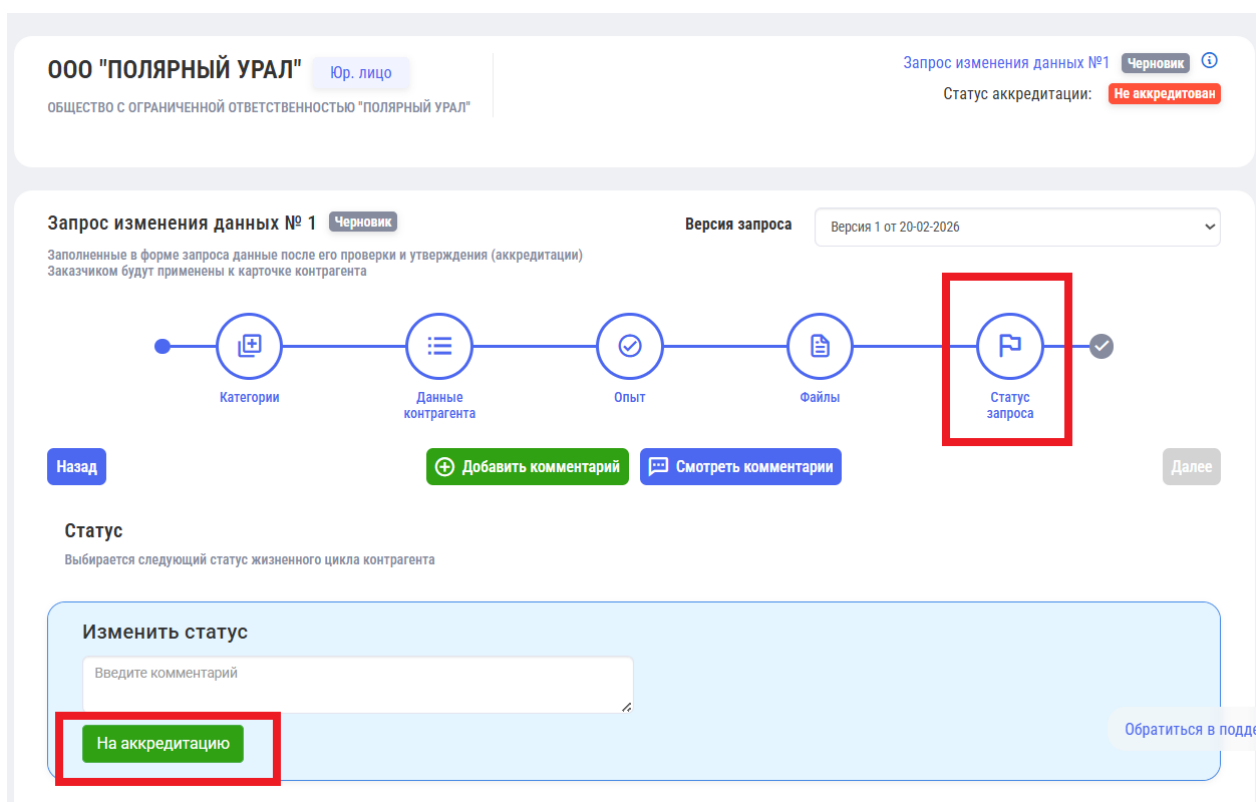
ООО "ПОЛЯРНЫЙ УРАЛ" Юр. лицо

ОБЩЕСТВО С ОГРАНИЧЕННОЙ ОТВЕТСТВЕННОСТЬЮ "ПОЛЯРНЫЙ УРАЛ"

Запрос изменения данных №1 Черновик

Статус аккредитации: Не аккредитован

Запрос изменения данных № 1 Черновик

Версия запроса Версия 1 от 20-02-2026

Заполненные в форме запроса данные после его проверки и утверждения (аккредитации) Заказчиком будут применены к карточке контрагента

Категории

Данные контрагента

Опыт

Файлы

Статус запроса

Назад

Добавить комментарий

Смотреть комментарии

Далее

Статус

Выбирается следующий статус жизненного цикла контрагента

Изменить статус

Введите комментарий

На аккредитацию

Обратиться в подде